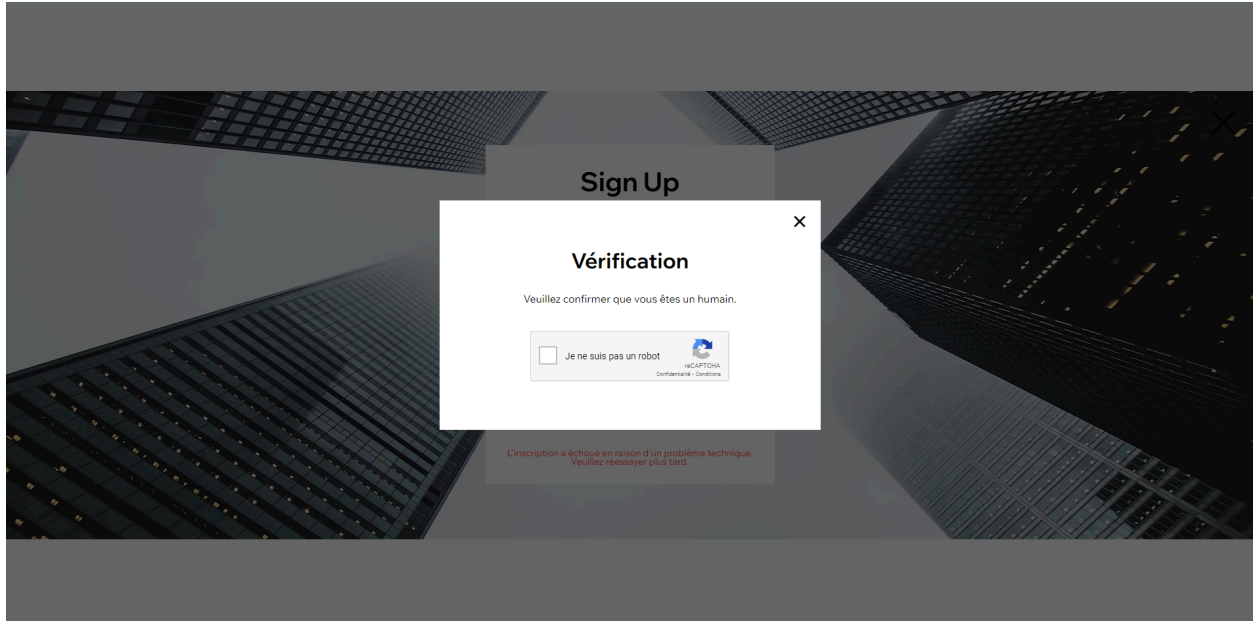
Sign Up

Vérification

Veuillez confirmer que vous êtes un humain.

Je ne suis pas un robot

reCAPTCHA
Confidentialité - Conditions

L'inscription a échoué en raison d'un problème technique. Veuillez réessayer plus tard.